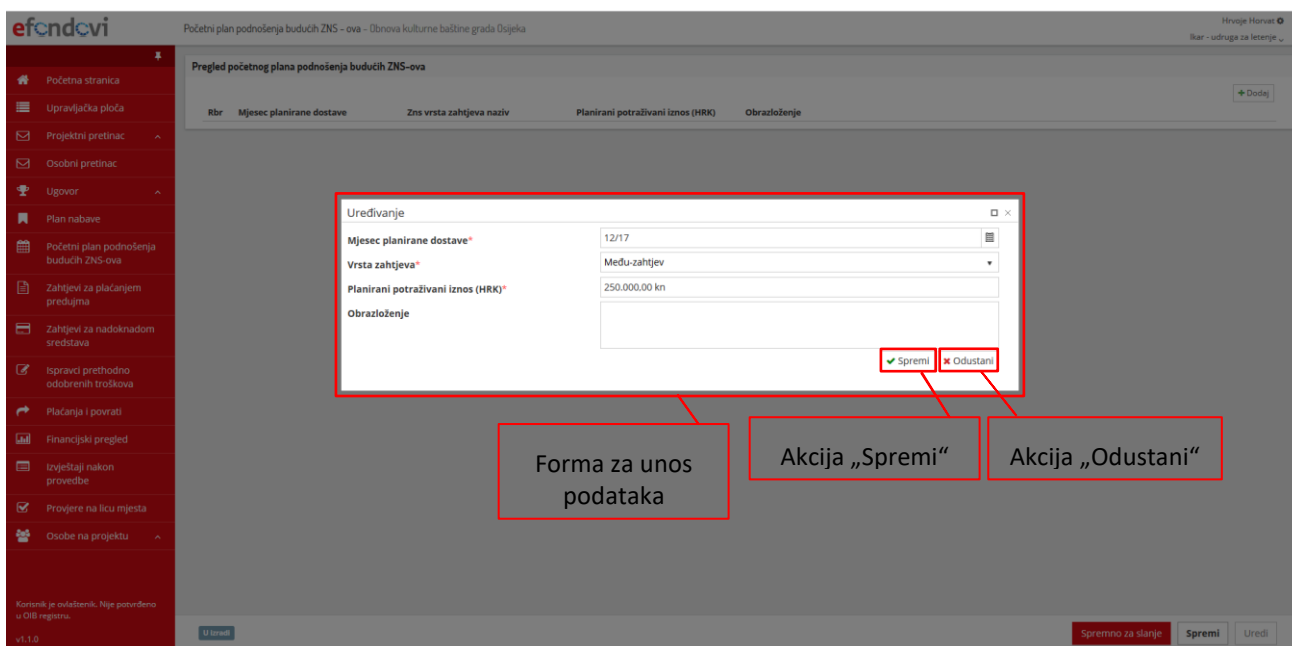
efondovi

Početni plan podnošenja budućih ZNS – ova – Obnova kulturne baštine grada Osijeka

Hrvoje Horvat
Ikar - udruga za letenje

Početna stranica
Upravljačka ploča
Projektni pretinac
Osobni pretinac
Ugovor
Plan nabave
Početni plan podnošenja budućih ZNS-ova
Zahtjevi za plaćanjem predujma
Zahtjevi za nadoknadom sredstava
Ispravci prethodno odobrenih troškova
Plaćanja i povrati
Financijski pregled
Izvještaji nakon provedbe
Provjere na licu mjesta
Osobe na projektu

Korisnik je ovlašteník. Nije potvrđeno u OIB registru.
v1.1.0

Pregled početnog plana podnošenja budućih ZNS-ova

+ Dodaj

| Rbr | Mjesec planirane dostave | Zns vrsta zahtjeva naziv | Planirani potraživani iznos (HRK) | Obrazloženje |
|---|---|---|---|---|

Uređivanje

Mjesec planirane dostave* 12/17
Vrsta zahtjeva* Među-zahtjev
Planirani potraživani iznos (HRK)* 250.000,00 kn
Obrazloženje

Spremi
Odustani

Forma za unos podataka

Akcija „Spremi"

Akcija „Odustani"

U izradi

Spremno za slanje
Spremi
Uredi